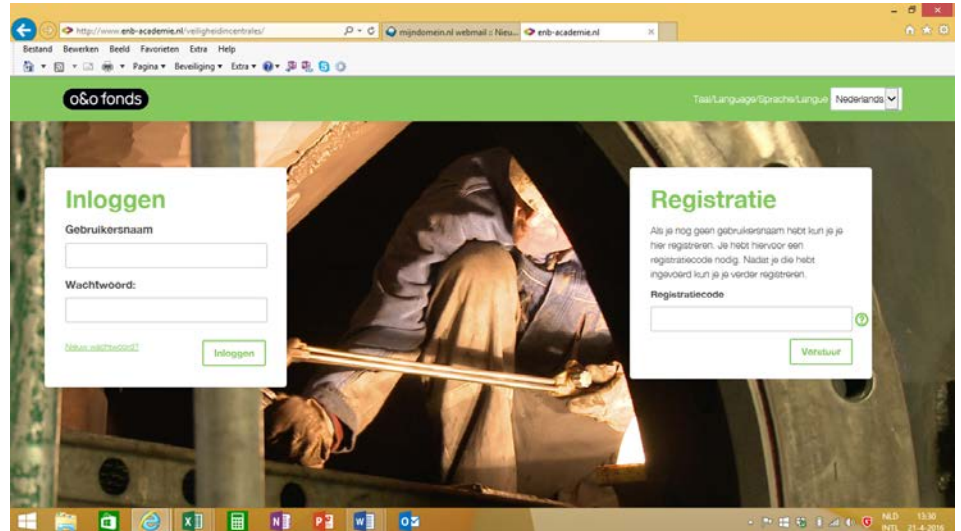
http://www.enb-academie.nl/veiligheidincentrales/
mijndomein.nl webmail :: Nieu...
enb-academie.nl

Bestand Bewerken Beeld Favorieten Extra Help
Pagina ▾ Beveiliging ▾ Extra ▾

o&o fonds

Taal/Language/Sprache/Langue Nederlands

Inloggen

Gebruikersnaam

Wachtwoord:

Nieuw wachtwoord?

Inloggen

Registratie

Als je nog geen gebruikersnaam hebt kun je je hier registreren. Je hebt hiervoor een registratiecode nodig. Nadat je die hebt ingevoerd kun je je verder registreren.

Registratiecode

Verstuur

NLD INTL 13:30 21-4-2016